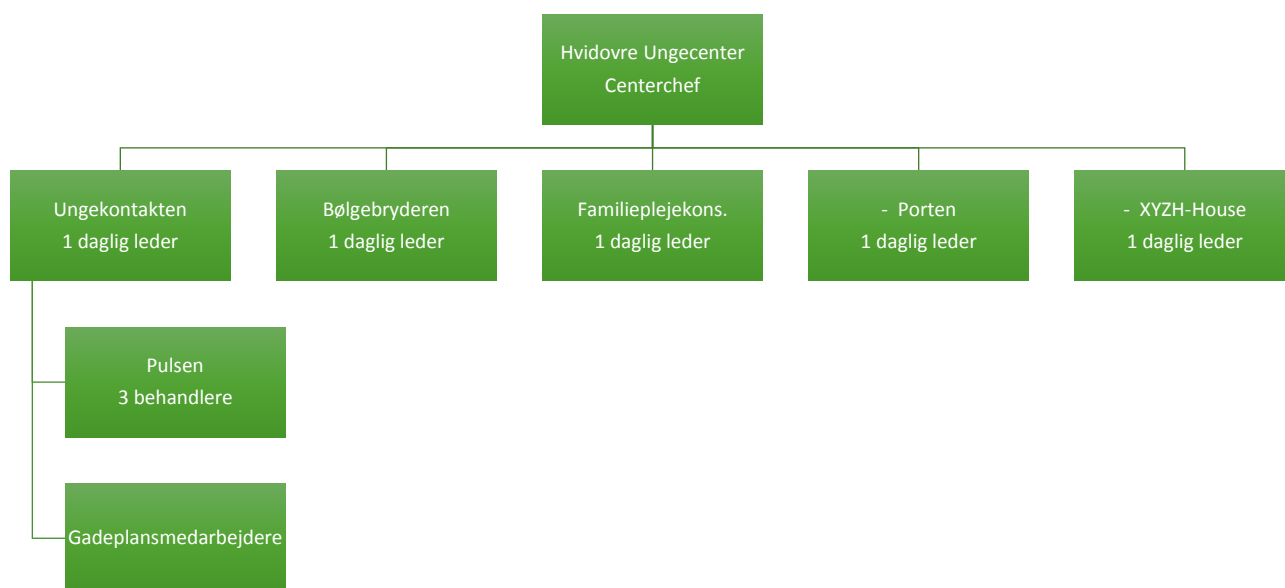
Hvidovre Ungecenter
Centerchef

Ungekontakten
1 daglig leder

Bølgebryderen
1 daglig leder

Familieplejekons.
1 daglig leder

- Porten
1 daglig leder

- XYZH-House
1 daglig leder

Pulsen
3 behandlere

Gadeplansmedarbejdere